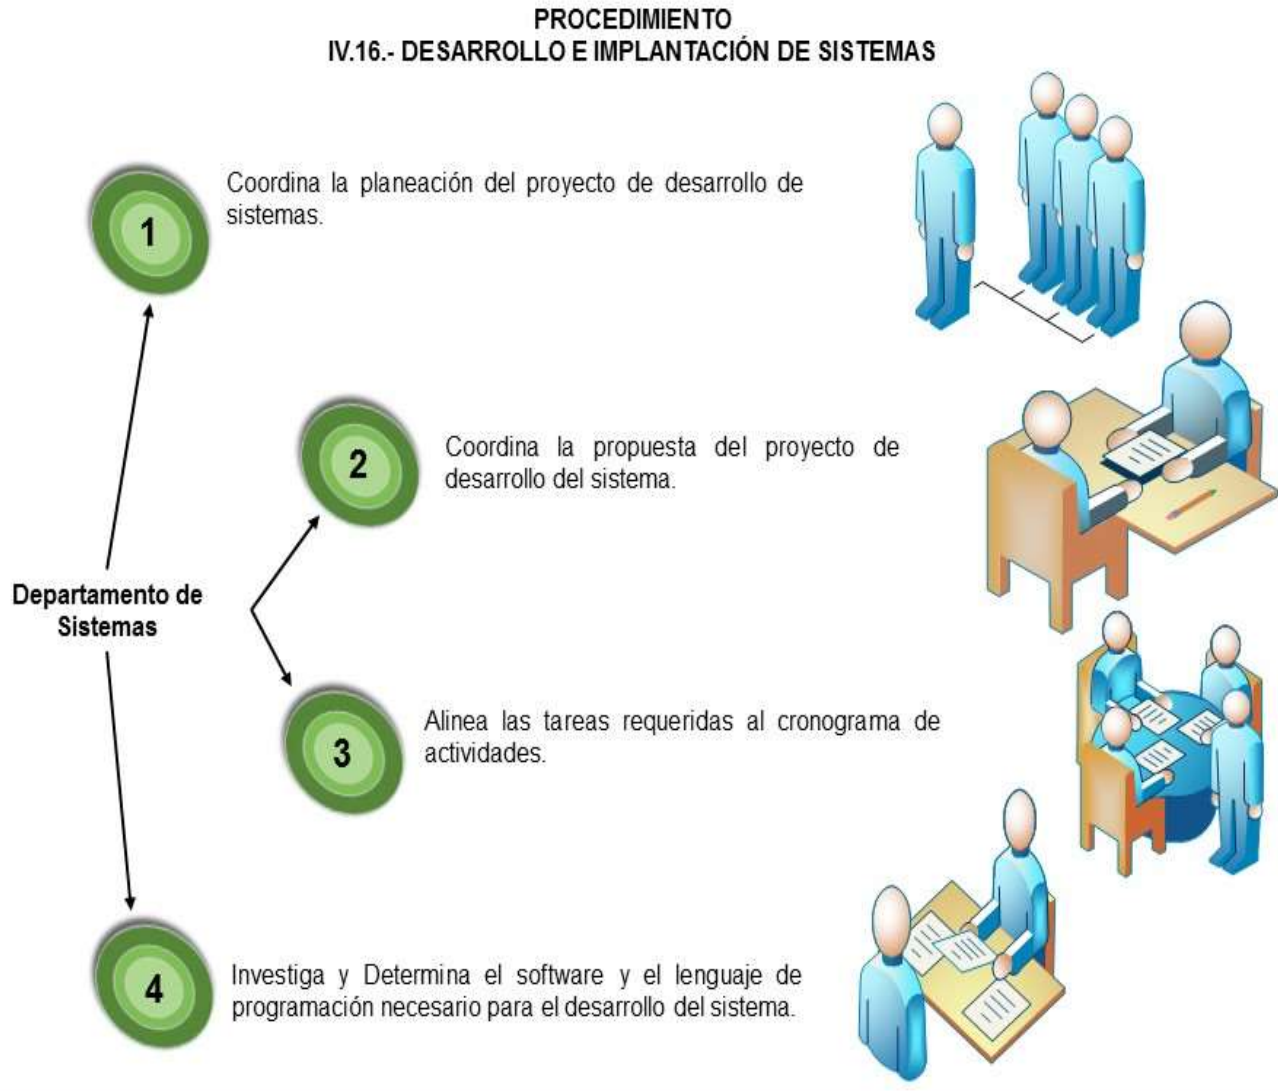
PROCEDIMIENTO
IV.16.- DESARROLLO E IMPLANTACIÓN DE SISTEMAS

1

Coordina la planeación del proyecto de desarrollo de sistemas.

2

Coordina la propuesta del proyecto de desarrollo del sistema.

Departamento de Sistemas

3

Alinea las tareas requeridas al cronograma de actividades.

4

Investiga y Determina el software y el lenguaje de programación necesario para el desarrollo del sistema.